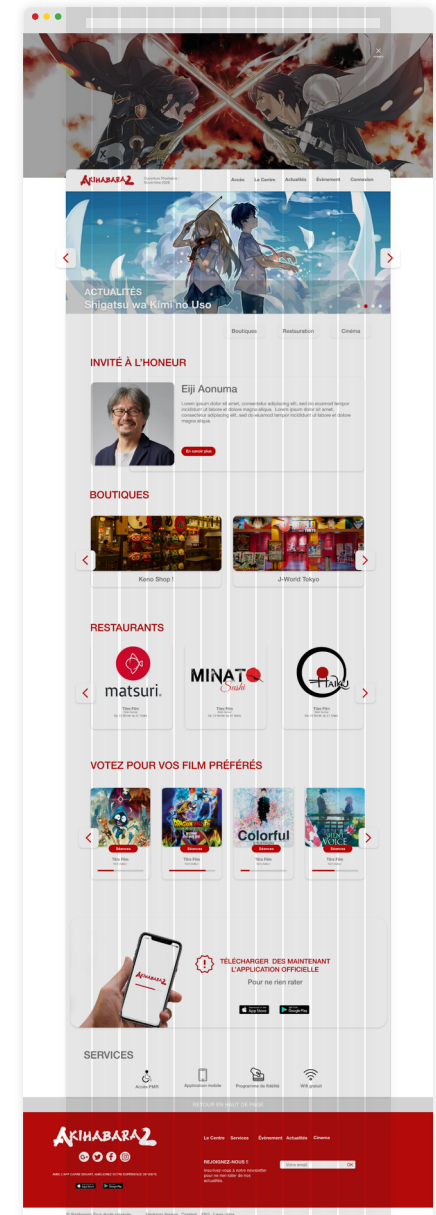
AKIHABARA2

Accès Le Centre Actualités Événement Connexion

ACTUALITÉS
Shigatsu wa Kimi no Uso

Boutiques Restauration Cinéma

INVITÉ À L'HONEUR

Eiji Aonuma

Lorem ipsum dolor sit amet, consectetur adipiscing elit, sed do eiusmod tempor incididunt ut labore et dolore magna aliqua. Lorem ipsum dolor sit amet, consectetur adipiscing elit, sed do eiusmod tempor incididunt ut labore et dolore magna aliqua.

En savoir plus

BOUTIQUES

Kono Shop !
J-World Tokyo

RESTAURANTS

matsuri.
MINATO Sushi
Haiku

Titre Film
Titre Film
Titre Film

VOTEZ POUR VOS FILM PRÉFÉRÉS

Colorful

Séances Séances Séances Séances

Titre Film Titre Film Titre Film Titre Film

AKIHABARA2

TÉLÉCHARGER DES MAINTENANT L'APPLICATION OFFICIELLE
Pour ne rien rater

App Store Google Play

SERVICES

Accès PMR
Application mobile
Programme de fidélité
Wifi gratuit

RETOUR EN HAUT DE PAGE

AKIHABARA2

Le Centre Services Événement Actualités Cinema

REJOIGNEZ-NOUS !
Inscrivez-vous à notre newsletter pour ne rien rater de nos actualités.

Votre email OK

App Store Google Play